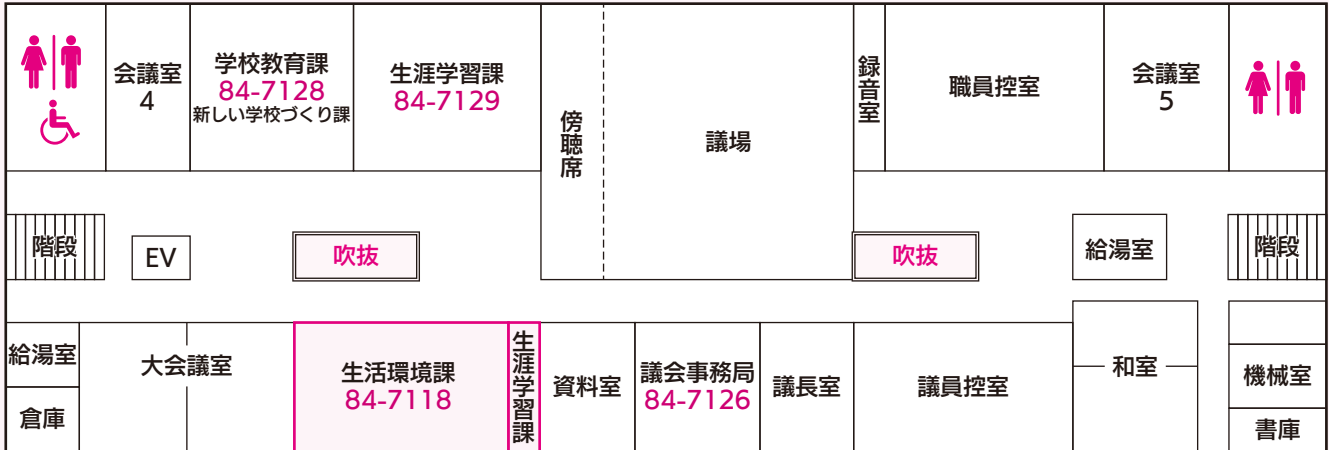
会議室 4

学校教育課 84-7128 新しい学校づくり課

生涯学習課 84-7129

傍聴席

議場

録音室

職員控室

会議室 5

階段

EV

吹抜

吹抜

給湯室

階段

給湯室

大会議室

生活環境課 84-7118

生涯学習課

資料室

議会事務局 84-7126

議長室

議員控室

和室

機械室

倉庫

書庫